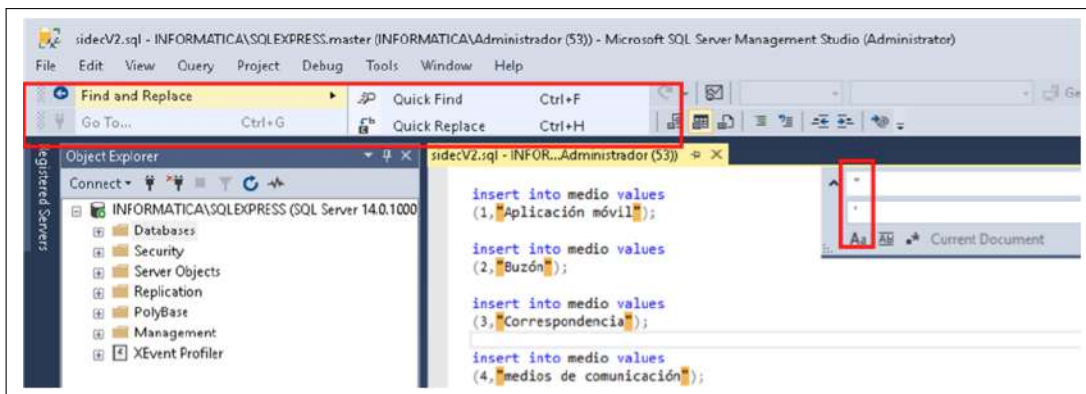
sidecV2.sql - INFORMATICA\SQLEXPRESS.master (INFORMATICA\Administrador (53)) - Microsoft SQL Server Management Studio (Administrator)

File Edit View Query Project Debug Tools Window Help

Find and Replace
Go To... Ctrl+G
Quick Find Ctrl+F
Quick Replace Ctrl+H

Registered Servers

Object Explorer
Connect
INFORMATICA\SQLEXPRESS (SQL Server 14.0.1000
Databases
Security
Server Objects
Replication
PolyBase
Management
XEvent Profiler

sidecV2.sql - INFOR...Administrador (53))

insert into medio values
(1,"Aplicación móvil");

insert into medio values
(2,"Buzón");

insert into medio values
(3,"Correspondencia");

insert into medio values
(4,"medios de comunicación");

"
'
Current Document